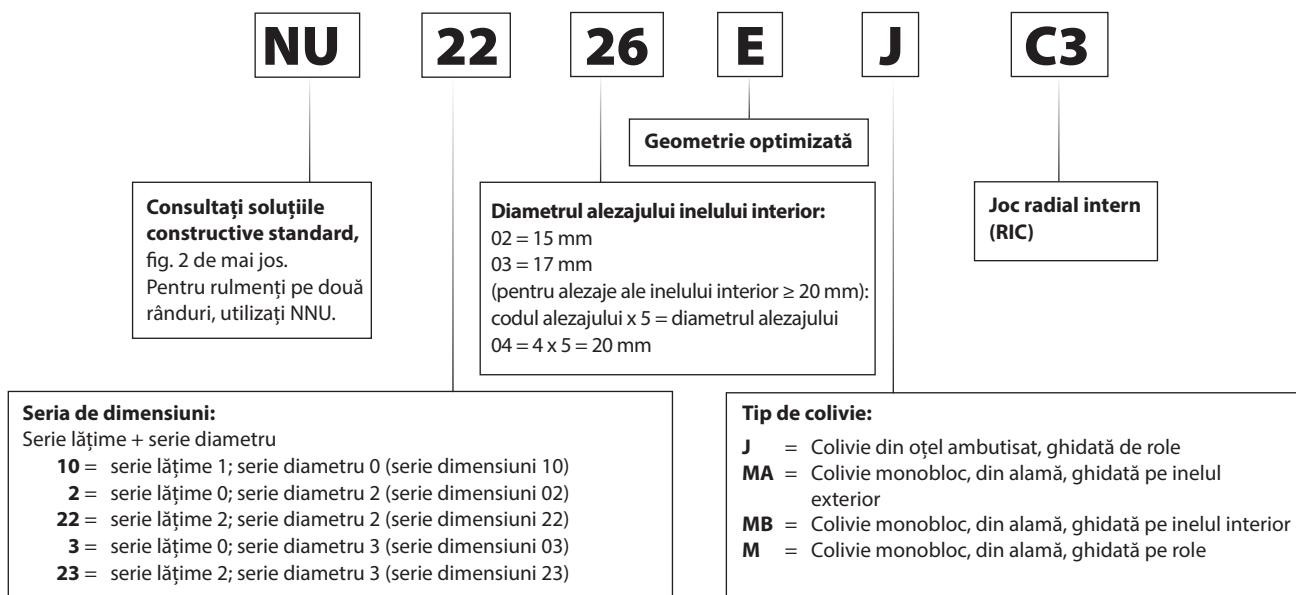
NU 22 26 E J C3

Geometrie optimizată

Consultați soluțiile constructive standard, fig. 2 de mai jos. Pentru rulmenți pe două rânduri, utilizați NNU.

Diametrul alezajului inelului interior:
02 = 15 mm
03 = 17 mm
(pentru alezaje ale inelului interior ≥ 20 mm):
codul alezajului x 5 = diametrul alezajului
04 = 4 x 5 = 20 mm

Joc radial intern (RIC)

Seria de dimensiuni:
Serie lățime + serie diametru
10 = serie lățime 1; serie diametru 0 (serie dimensiuni 10)
2 = serie lățime 0; serie diametru 2 (serie dimensiuni 02)
22 = serie lățime 2; serie diametru 2 (serie dimensiuni 22)
3 = serie lățime 0; serie diametru 3 (serie dimensiuni 03)
23 = serie lățime 2; serie diametru 3 (serie dimensiuni 23)

Tip de colivie:
J = Colivie din oțel ambutisat, ghidată de role
MA = Colivie monobloc, din alamă, ghidată pe inelul exterior
MB = Colivie monobloc, din alamă, ghidată pe inelul interior
M = Colivie monobloc, din alamă, ghidată pe role